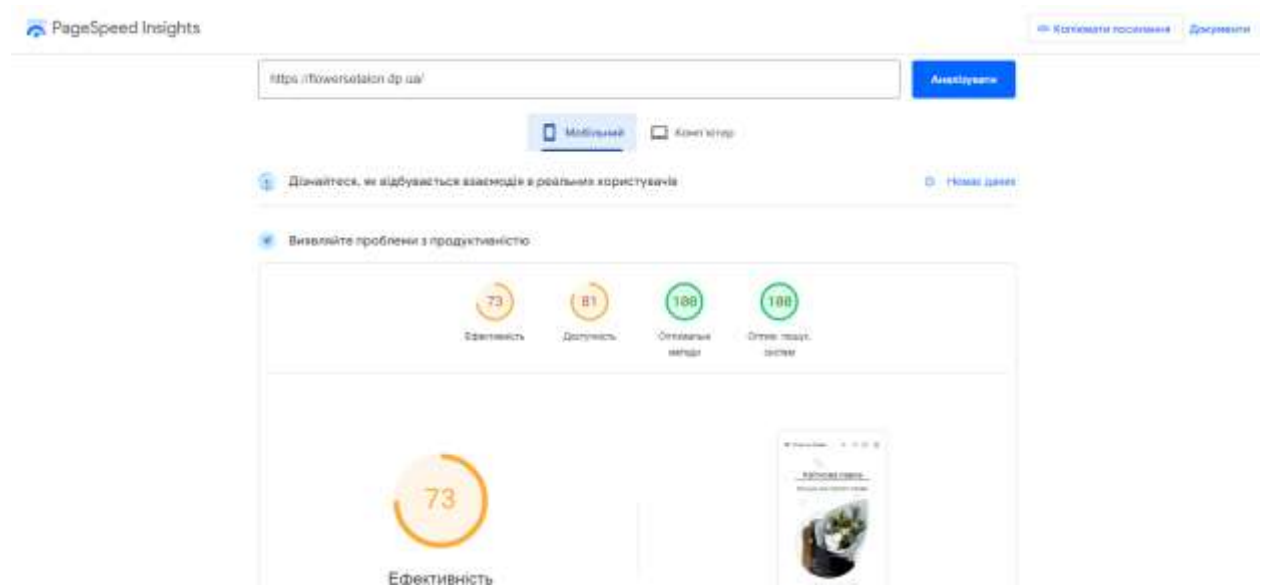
PageSpeed Insights

Копіювати посилання Документи

https://flowersalon.dp.ua/

Аналізувати

Мобільний Комп'ютер

Дізнайтеся, як відбувається взаємодія в реальних користувачів

Немає даних

Виявляйте проблеми з продуктивністю

73
Ефективність

81
Доступність

100
Оптимальні методи

100
Оптим. пошук. систем

73

Ефективність

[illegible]